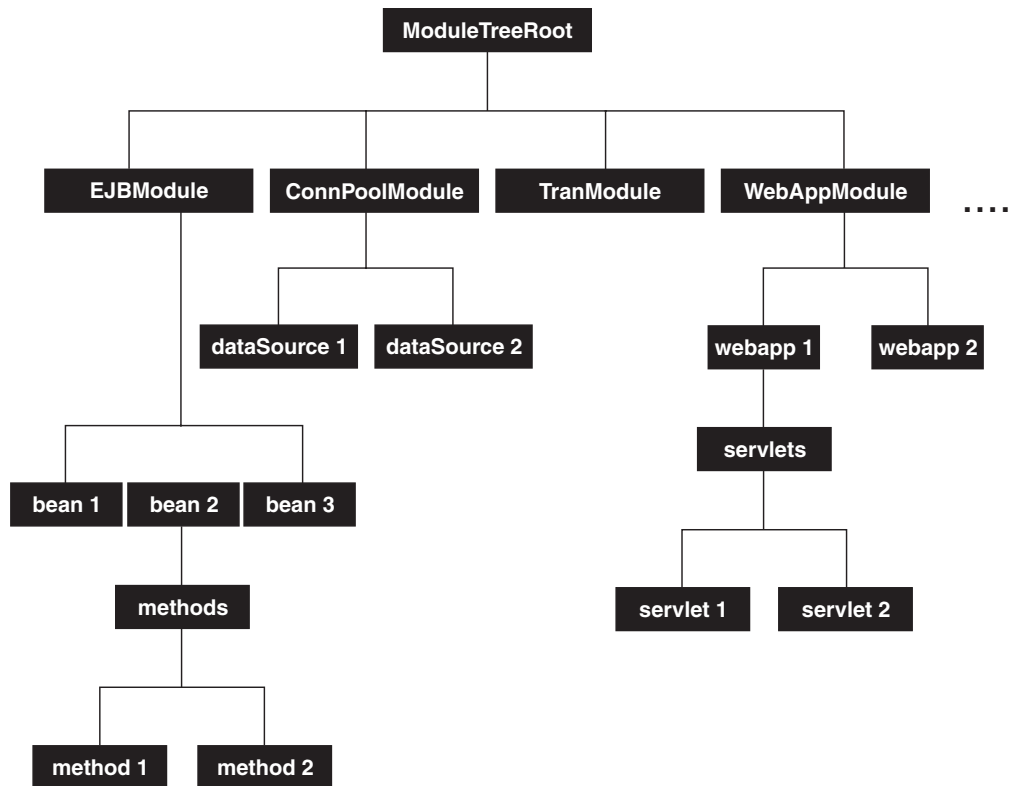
ModuleTreeRoot

EJBModule

ConnPoolModule

TranModule

WebAppModule

....

dataSource 1

dataSource 2

webapp 1

webapp 2

servlets

bean 1

bean 2

bean 3

methods

servlet 1

servlet 2

method 1

method 2